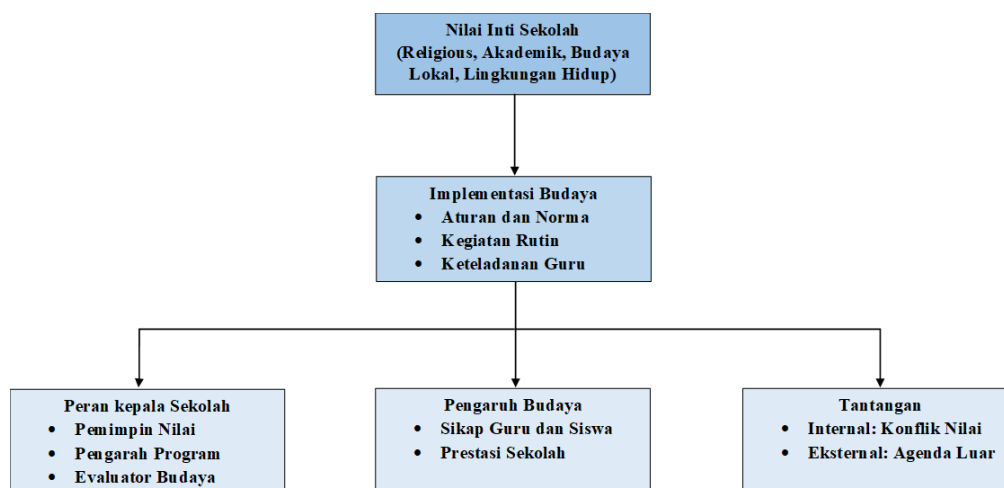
Nilai Inti Sekolah
(Religious, Akademik, Budaya Lokal, Lingkungan Hidup)

Implementasi Budaya
- Aturan dan Norma
- Kegiatan Rutin
- Keteladanan Guru

Peran kepala Sekolah
- Pemimpin Nilai
- Pengarah Program
- Evaluator Budaya

Pengaruh Budaya
- Sikap Guru dan Siswa
- Prestasi Sekolah

Tantangan
- Internal: Konflik Nilai
- Eksternal: Agenda Luar